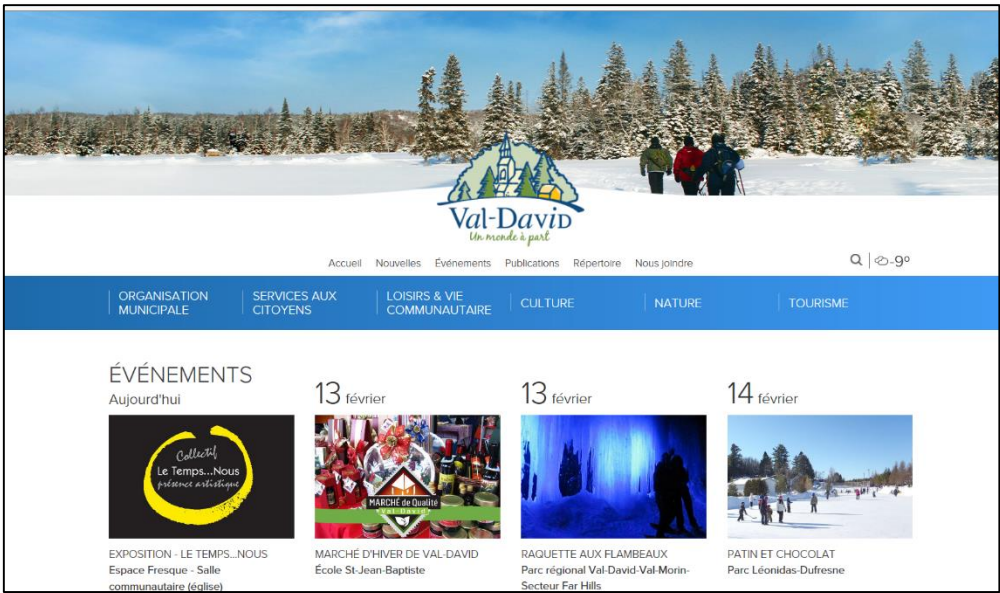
Val-David
Un monde à part

Accueil Nouvelles Événements Publications Répertoire Nous joindre

-9°

ORGANISATION MUNICIPALE
SERVICES AUX CITOYENS
LOISIRS & VIE COMMUNAUTAIRE
CULTURE
NATURE
TOURISME

ÉVÉNEMENTS
Aujourd'hui

Collectif
Le Temps...Nous
présence artistique

EXPOSITION - LE TEMPS...NOUS
Espace Fresque - Salle communautaire (église)

13 février

MARCHÉ de Qualité
Val-David

MARCHÉ D'HIVER DE VAL-DAVID
École St-Jean-Baptiste

13 février

RAQUETTE AUX FLAMBEAUX
Parc régional Val-David-Val-Morin-Secteur Far Hills

14 février

PATIN ET CHOCOLAT
Parc Léonidas-Dufresne